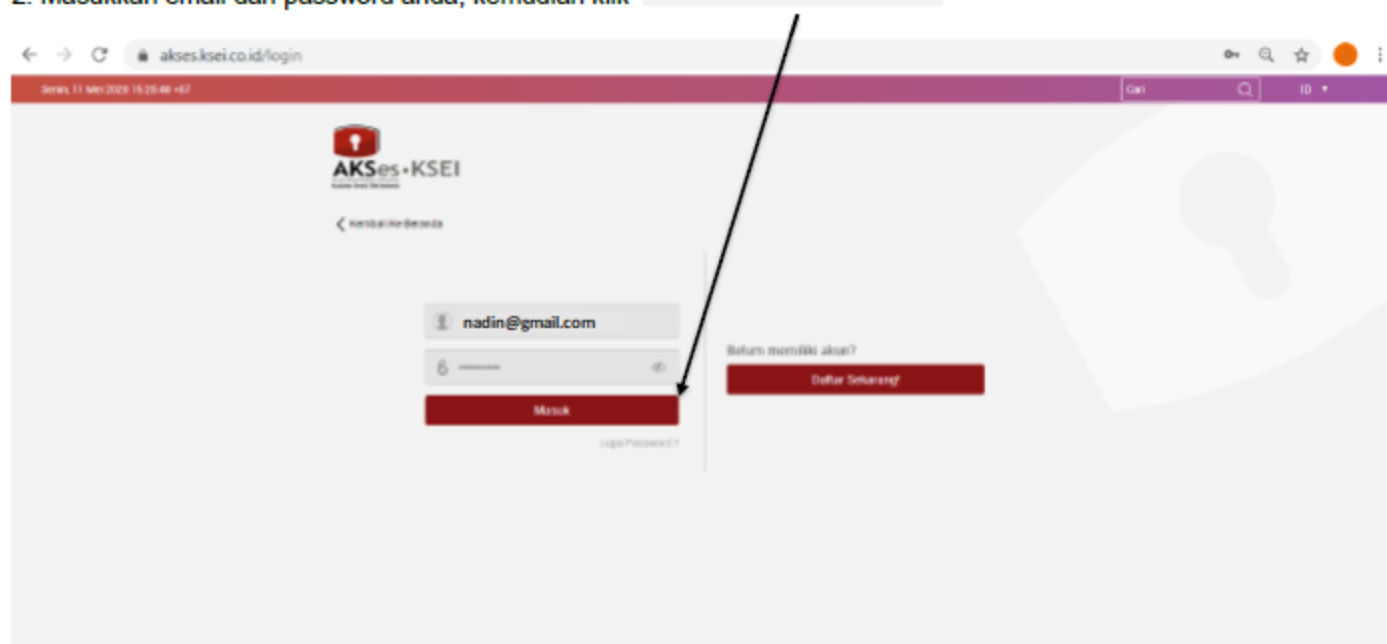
2. Masukkan email dan password anda, kemudian klik

akses.ksei.co.id/login

Senin, 11 Mei 2020 15:25:40 +07

Cari

ID

AKSes•KSEI

Kembali ke Beranda

nadin@gmail.com

••••••••

Masuk

Lupa Password?

Belum memiliki akun?

Daftar Sekarang!